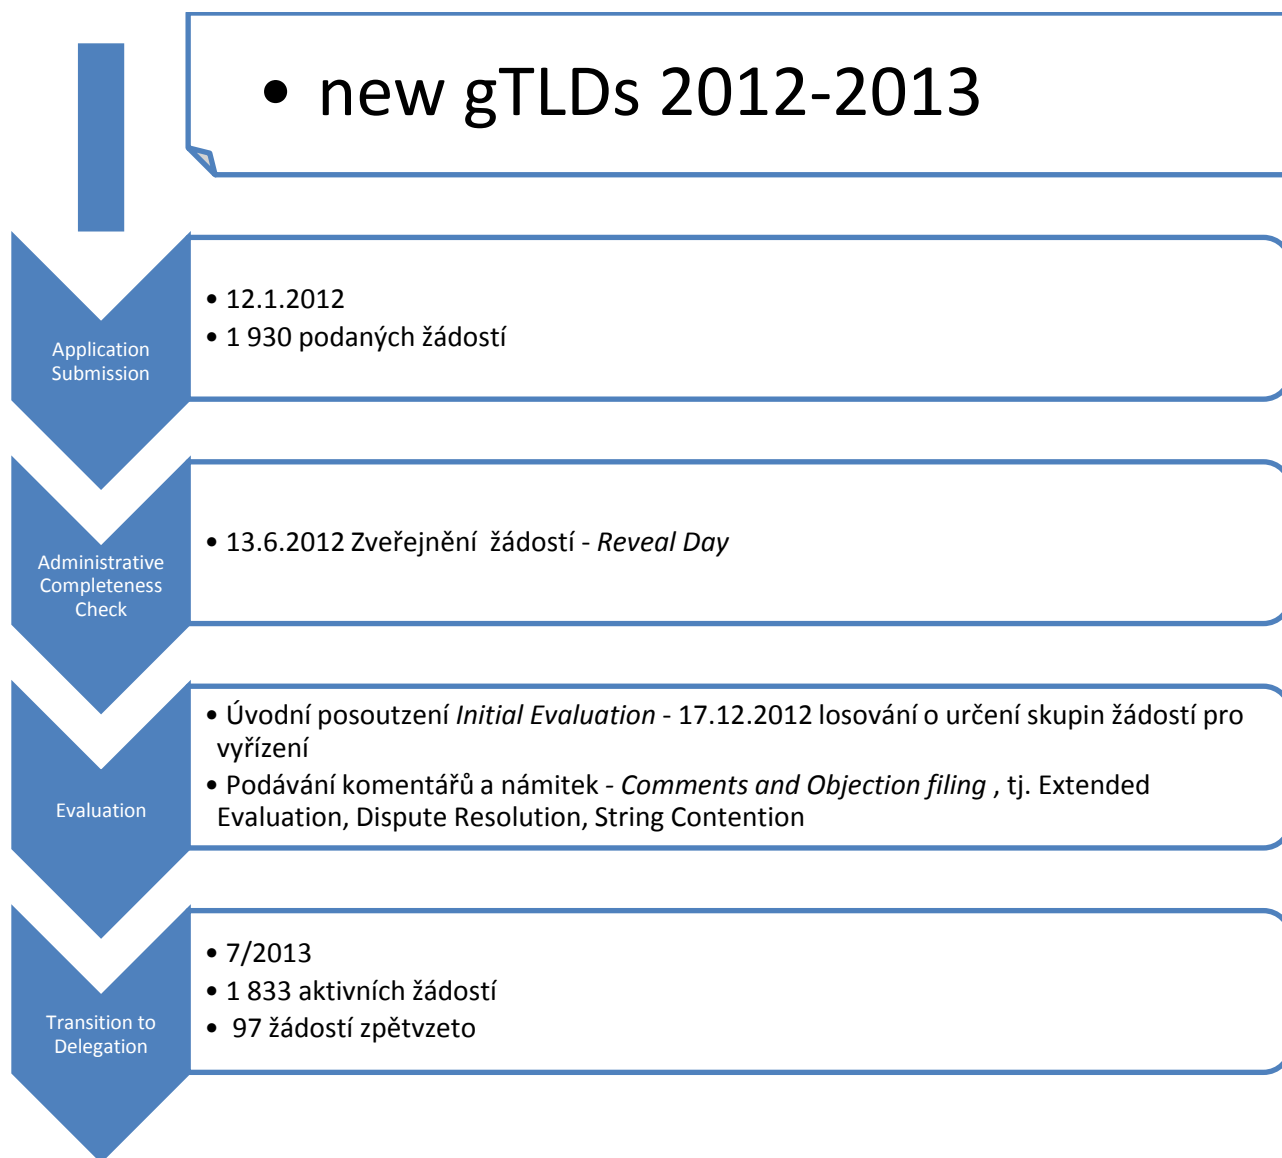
• new gTLDs 2012-2013

Application Submission

• 12.1.2012
• 1 930 podaných žádostí

Administrative Completeness Check

• 13.6.2012 Zveřejnění žádostí - *Reveal Day*

Evaluation

• Úvodní posoutzení *Initial Evaluation* - 17.12.2012 losování o určení skupin žádostí pro vyřízení
• Podávání komentářů a námitek - *Comments and Objection filing* , tj. Extended Evaluation, Dispute Resolution, String Contention

Transition to Delegation

• 7/2013
• 1 833 aktivních žádostí
• 97 žádostí zpětvzeto